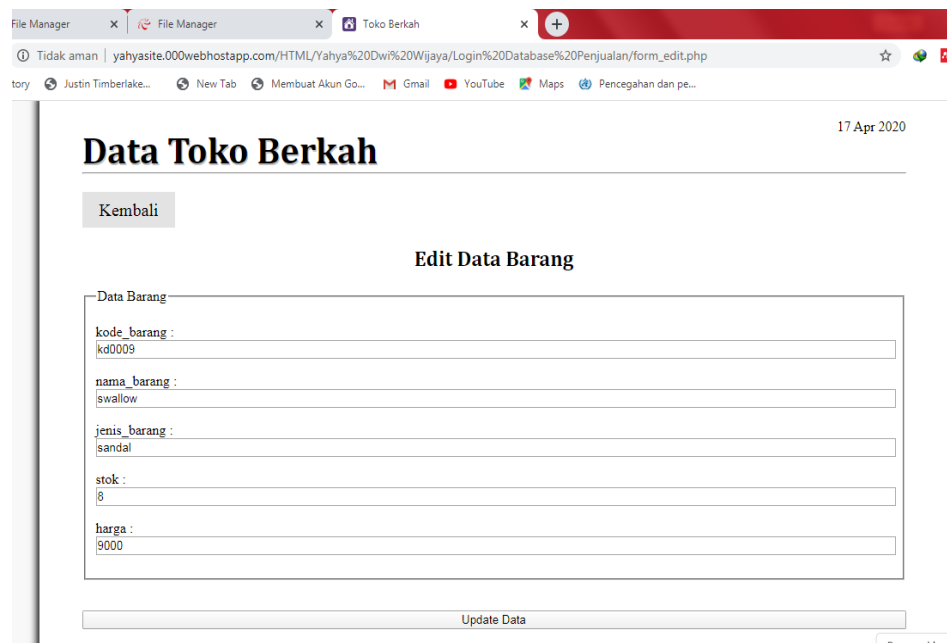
File Manager ×
File Manager ×
Toko Berkah ×
+

Tidak aman | yahyasite.000webhostapp.com/HTML/Yahya%20Dwi%20Wijaya/Login%20Database%20Penjualan/form_edit.php

tory Justin Timberlake... New Tab Membuat Akun Go... Gmail YouTube Maps Pencegahan dan pe...

17 Apr 2020

Data Toko Berkah

Kembali

Edit Data Barang

Data Barang

kode_barang :
kd0009

nama_barang :
swallow

jenis_barang :
sandal

stok :
8

harga :
9000

Update Data